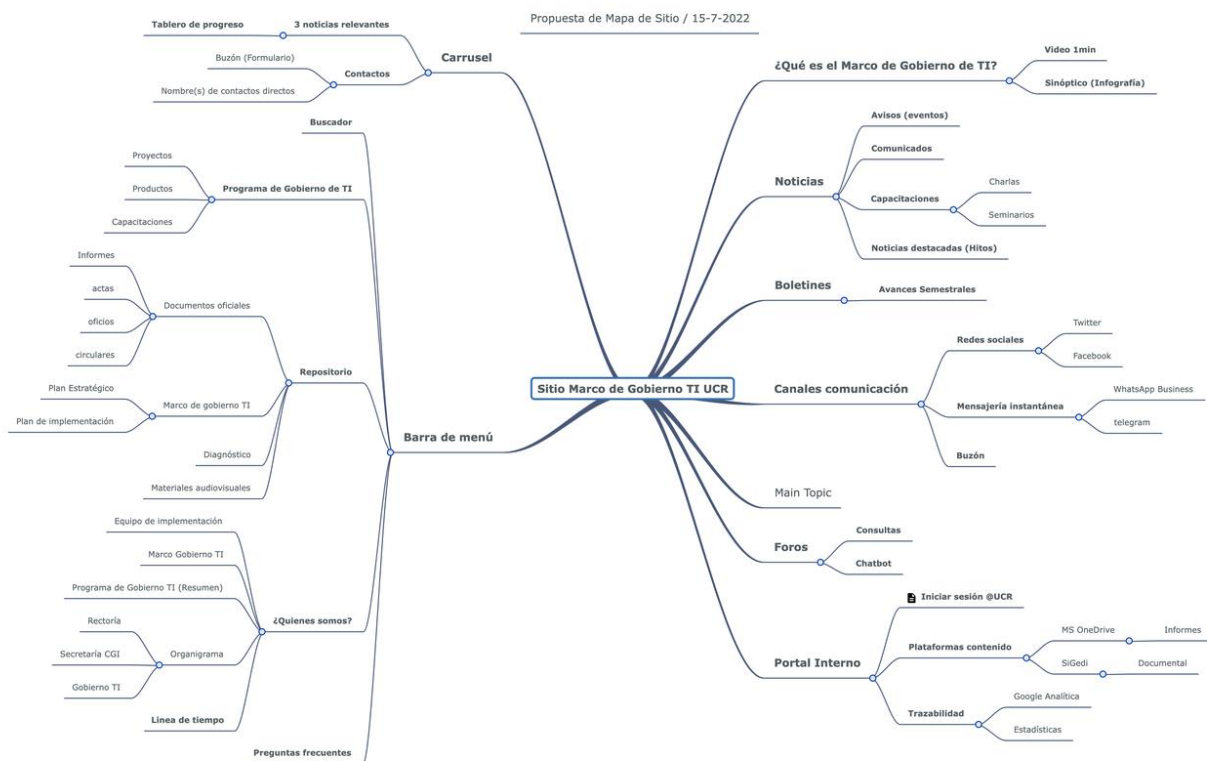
Propuesta de Mapa de Sitio / 15-7-2022

Sitio Marco de Gobierno TI UCR

Carrusel
3 noticias relevantes
Tablero de progreso
Contactos
Buzón (Formulario)
Nombre(s) de contactos directos

Barra de menú
Buscador
Programa de Gobierno de TI
Proyectos
Productos
Capacitaciones
Repositorio
Documentos oficiales
Informes
actas
oficios
circulares
Marco de gobierno TI
Plan Estratégico
Plan de implementación
Diagnóstico
Materiales audiovisuales
¿Quienes somos?
Equipo de implementación
Marco Gobierno TI
Programa de Gobierno TI (Resumen)
Organigrama
Rectoría
Secretaría CGI
Gobierno TI
Linea de tiempo
Preguntas frecuentes

¿Qué es el Marco de Gobierno de TI?
Video 1min
Sinóptico (Infografía)

Noticias
Avisos (eventos)
Comunicados
Capacitaciones
Charlas
Seminarios
Noticias destacadas (Hitos)

Boletines
Avances Semestrales

Canales comunicación
Redes sociales
Twitter
Facebook
Mensajería instantánea
WhatsApp Business
telegram
Buzón

Main Topic

Foros
Consultas
Chatbot

Portal Interno
Iniciar sesión @UCR
Plataformas contenido
MS OneDrive
Informes
SiGedi
Documental
Trazabilidad
Google Analítica
Estadísticas